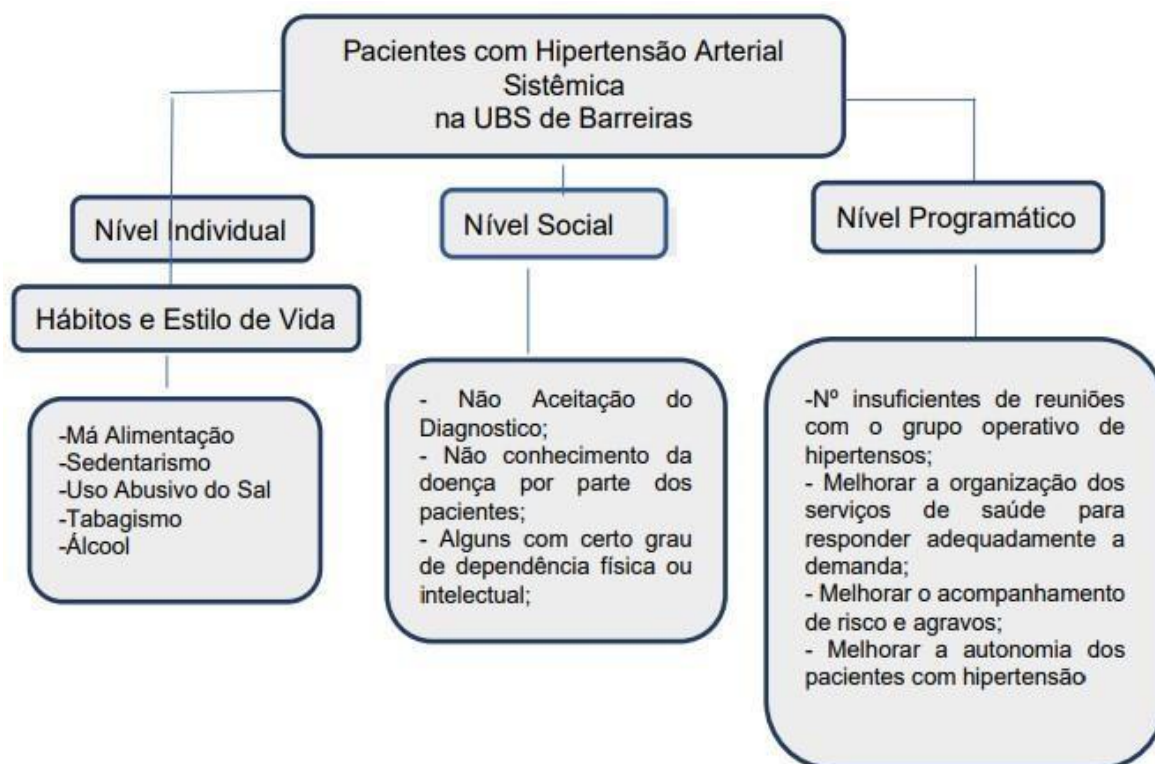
Pacientes com Hipertensão Arterial Sistêmica
na UBS de Barreiras

Nível Individual

Hábitos e Estilo de Vida

-Má Alimentação
-Sedentarismo
-Uso Abusivo do Sal
-Tabagismo
-Álcool

Nível Social

- Não Aceitação do Diagnostico;
- Não conhecimento da doença por parte dos pacientes;
- Alguns com certo grau de dependência física ou intelectual;

Nível Programático

-Nº insuficientes de reuniões com o grupo operativo de hipertensos;
- Melhorar a organização dos serviços de saúde para responder adequadamente a demanda;
- Melhorar o acompanhamento de risco e agravos;
- Melhorar a autonomia dos pacientes com hipertensão